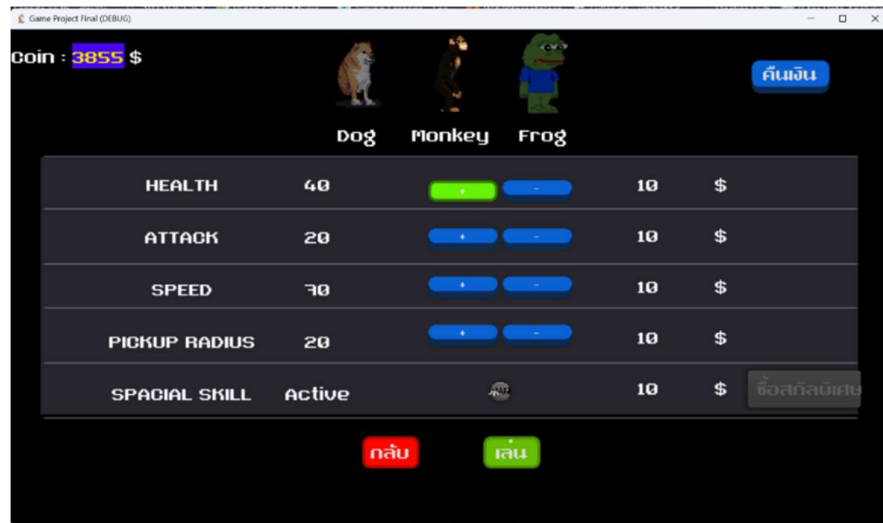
Game Project Final (DEBUG)

Coin : 3855 $

คืนเงิน

Dog Monkey Frog

| HEALTH | 40 | + - | 10 | $ |
|---|---|---|---|---|
| ATTACK | 20 | + - | 10 | $ |
| SPEED | 70 | + - | 10 | $ |
| PICKUP RADIUS | 20 | + - | 10 | $ |
| SPACIAL SKILL | Active | | 10 | $ |

ซื้อสกิลพิเศษ

กลับ เล่น